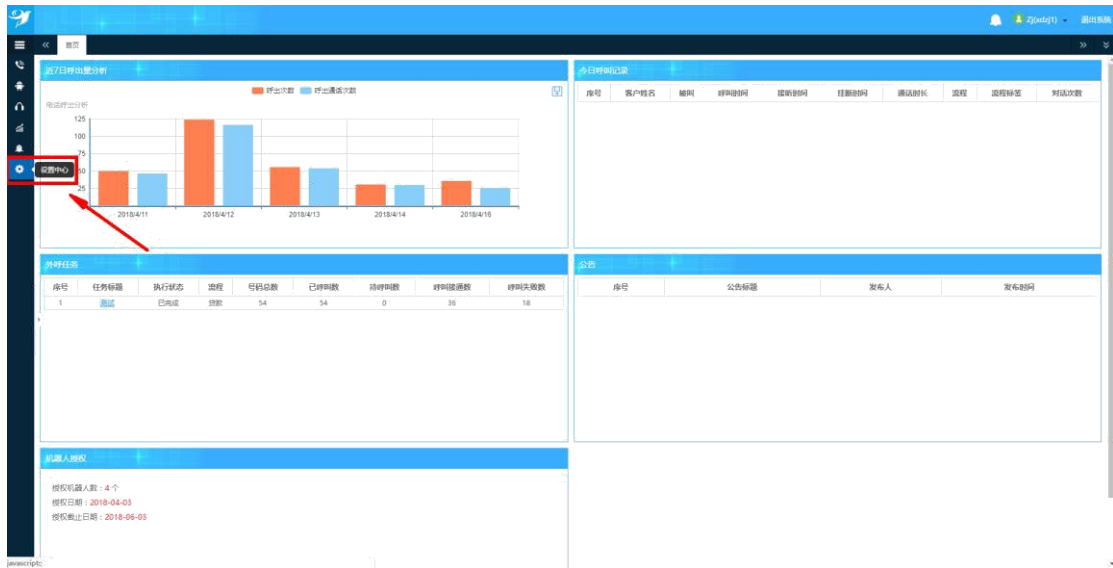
Zj(wdzj1) 退出系统

首页

近7日呼出量分析

呼出次数 呼出通话次数

电话呼出分析

125
100
75
50
25

2018/4/11 2018/4/12 2018/4/13 2018/4/14 2018/4/16

设置中心

今日呼叫记录

| 序号 | 客户姓名 | 被叫 | 呼叫时间 | 接听时间 | 挂断时间 | 通话时长 | 流程 | 流程标签 | 对话次数 |
|---|---|---|---|---|---|---|---|---|---|

外呼任务

| 序号 | 任务标题 | 执行状态 | 流程 | 号码总数 | 已呼叫数 | 待呼叫数 | 呼叫接通数 | 呼叫失败数 |
|---|---|---|---|---|---|---|---|---|
| 1 | 测试 | 已完成 | 贷款 | 54 | 54 | 0 | 36 | 18 |

公告

| 序号 | 公告标题 | 发布人 | 发布时间 |
|---|---|---|---|

机器人授权

授权机器人数：4 个
授权日期：2018-04-03
授权截止日期：2018-06-03

javascript: